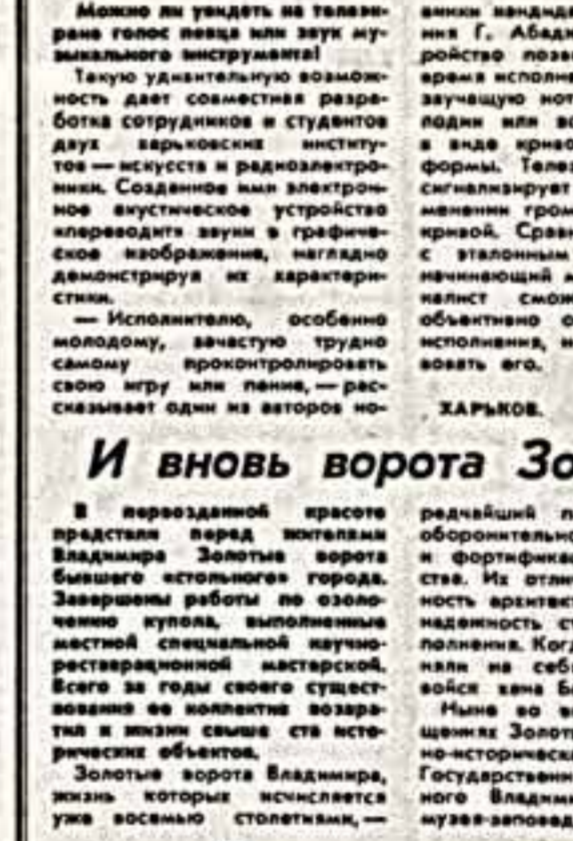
Можно ли увидеть на телеэкране голос певца или звук музыкального инструмента!

Такую удивительную возможность дает совместная разработка сотрудников и студентов двух харьковских институтов — искусств и радиоэлектроники. Созданное ими электронное акустическое устройство «переводит» звуки в графическое изображение, наглядно демонстрируя их характеристики.

— Исполнителю, особенно молодому, зачастую трудно самому проконтролировать свою игру или пение, — рассказывает один из авторов но-

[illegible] кандид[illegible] ния Г. Абад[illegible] ройство позв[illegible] время исполне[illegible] звучащую нот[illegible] лодии или в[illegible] в виде криво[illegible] формы. Теле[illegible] сигнализирует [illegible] менении гром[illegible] кривой. Срав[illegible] с эталонным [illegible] начинающий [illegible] калист смож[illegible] объективно о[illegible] исполнения, н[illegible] вовать его.

ХАРЬКОВ.

И вновь ворота Зо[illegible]

В первозданной красоте предстали перед жителями Владимира Золотые ворота бывшего «стольного» города. Завершены работы по озолочению купола, выполненные местной специальной научно-реставрационной мастерской. Всего за годы своего существования ее коллектив возвратил к жизни свыше ста исторических объектов.

Золотые ворота Владимира, жизнь которых исчисляется уже восемью столетиями, —

редчайший п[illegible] оборонительно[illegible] и фортифика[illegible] ства. Их отли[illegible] ность архитект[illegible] надежность с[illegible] полнения. Когд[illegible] нили не себ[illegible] войск хана Б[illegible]

Ныне во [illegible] щениях Золот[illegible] но-историческ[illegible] Государственн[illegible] ного Владим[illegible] музея-заповед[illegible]